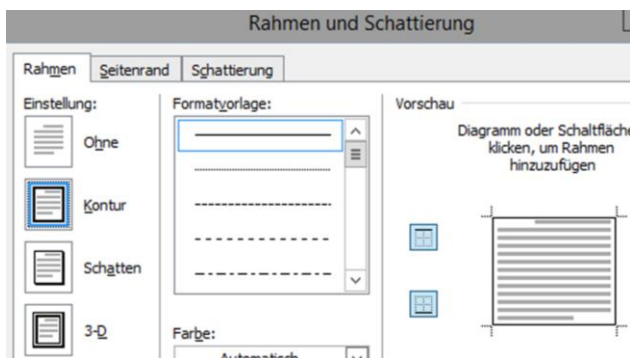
Rahmen und Schattierung

Rahmen | Seitenrand | Schattierung

Einstellung:

Ohne

Kontur

Schatten

3-D

Formatvorlage:

Farbe:

Automatisch

Vorschau

Diagramm oder Schaltfläch klicken, um Rahmen hinzuzufügen